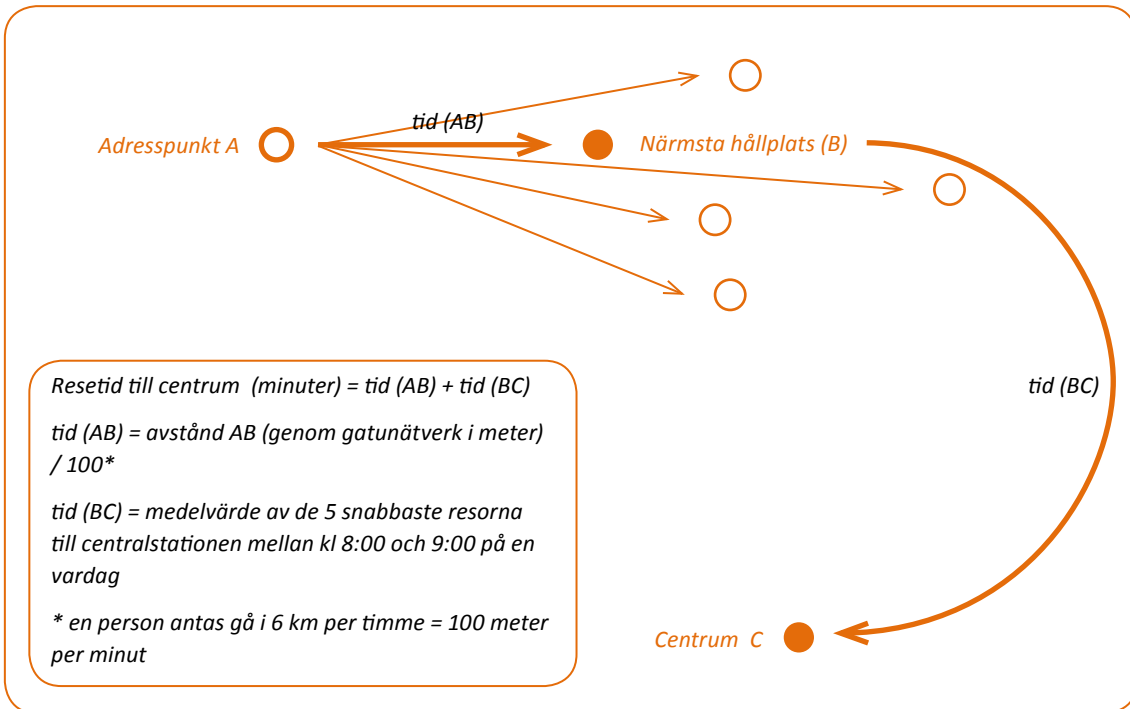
Adresspunkt A

tid (AB)

Närmsta hållplats (B)

tid (BC)

Resetid till centrum (minuter) = tid (AB) + tid (BC)

tid (AB) = avstånd AB (genom gatunätverk i meter) / 100*

tid (BC) = medelvärde av de 5 snabbaste resorna till centralstationen mellan kl 8:00 och 9:00 på en vardag

* en person antas gå i 6 km per timme = 100 meter per minut

Centrum C